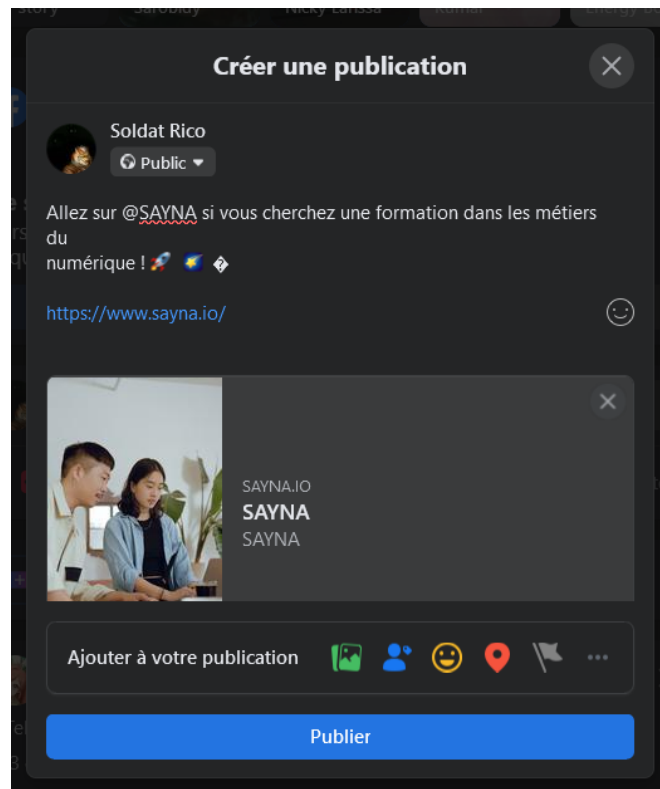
Story Sarobidy Nicky Larissa Kumar Energy

Créer une publication

Soldat Rico
Public

Allez sur @SAYNA si vous cherchez une formation dans les métiers du
numérique ! 🚀 🌌 �

https://www.sayna.io/

SAYNA.IO
SAYNA
SAYNA

Ajouter à votre publication

Publier